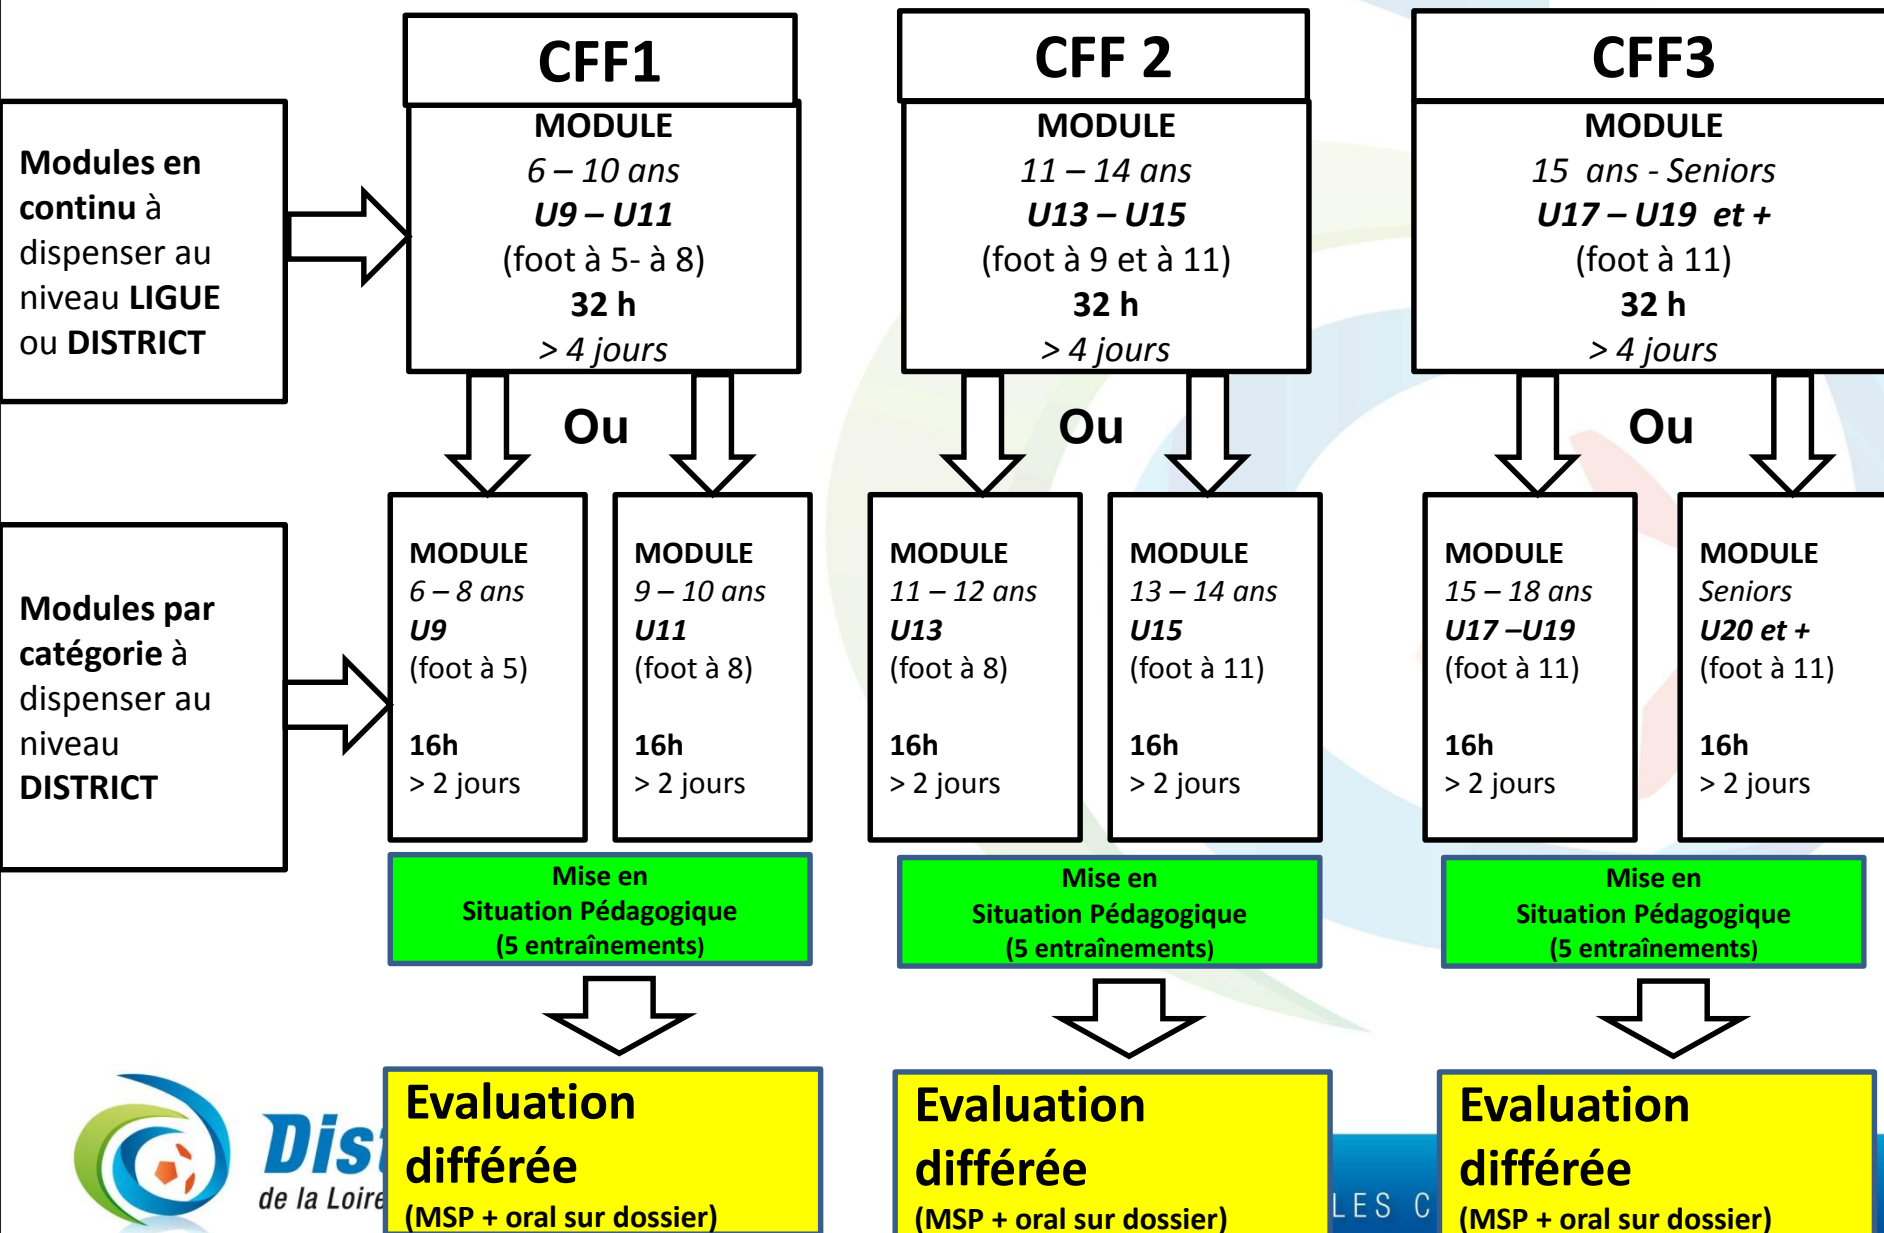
Modules en continu à dispenser au niveau LIGUE ou DISTRICT

Modules par catégorie à dispenser au niveau DISTRICT

CFF1

MODULE
6 – 10 ans
U9 – U11
(foot à 5- à 8)
32 h
> 4 jours

Ou

MODULE
6 – 8 ans
U9
(foot à 5)
16h
> 2 jours

MODULE
9 – 10 ans
U11
(foot à 8)
16h
> 2 jours

Mise en Situation Pédagogique (5 entraînements)

Evaluation différée
(MSP + oral sur dossier)

CFF 2

MODULE
11 – 14 ans
U13 – U15
(foot à 9 et à 11)
32 h
> 4 jours

Ou

MODULE
11 – 12 ans
U13
(foot à 8)
16h
> 2 jours

MODULE
13 – 14 ans
U15
(foot à 11)
16h
> 2 jours

Mise en Situation Pédagogique (5 entraînements)

Evaluation différée
(MSP + oral sur dossier)

CFF3

MODULE
15 ans - Seniors
U17 – U19 et +
(foot à 11)
32 h
> 4 jours

Ou

MODULE
15 – 18 ans
U17 –U19
(foot à 11)
16h
> 2 jours

MODULE
Seniors
U20 et +
(foot à 11)
16h
> 2 jours

Mise en Situation Pédagogique (5 entraînements)

Evaluation différée
(MSP + oral sur dossier)

Dist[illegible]
de la Loire

LES C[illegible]